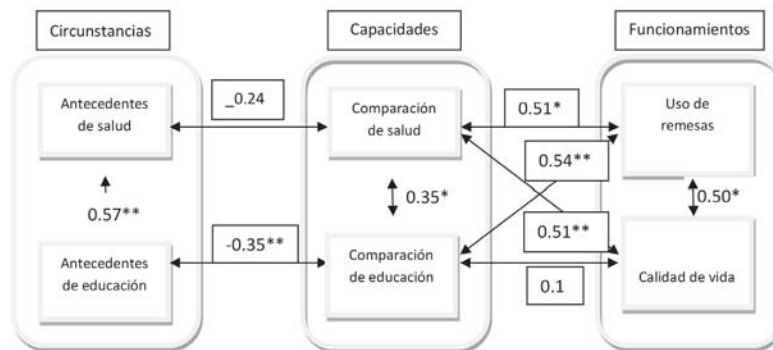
Circunstancias

Capacidades

Funcionamientos

Antecedentes de salud

_0.24

Comparación de salud

0.51*

Uso de remesas

0.54**

0.57**

0.35*

0.50*

Antecedentes de educación

-0.35**

Comparación de educación

0.51**

Calidad de vida

0.1